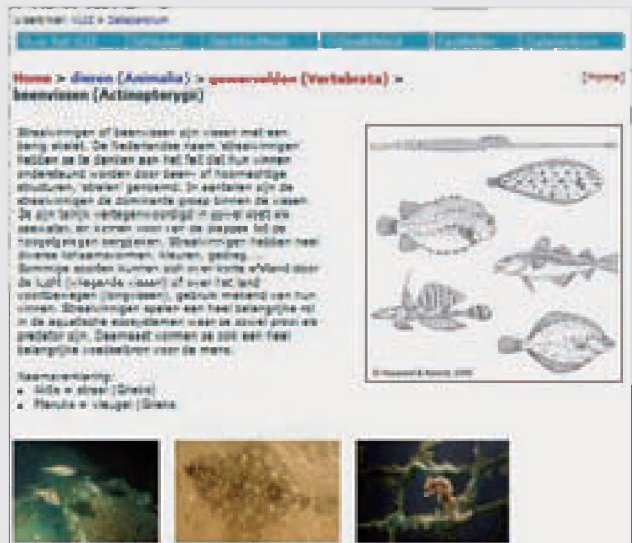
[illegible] > Databankorum

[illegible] | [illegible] | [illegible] | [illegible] | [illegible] | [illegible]

Home > dieren (Animalia) > gewervelden (Vertebrata) > beenvissen (Actinopterygii)

[Home]

Straalvinnigen of beenvissen zijn vissen met een benig skelet. De Nederlandse naam 'straalvinnigen' hebben ze te danken aan het feit dat hun vinnen ondersteund worden door been- of hoornachtige structuren, 'stralen' genoemd. In aantallen zijn de straalvinnigen de dominante groep binnen de vissen. Ze zijn talrijk vertegenwoordigd in zowel zoet als zeewater, en komen voor van de poolzeeën tot de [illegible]. Straalvinnigen hebben heel diverse lichaamsvormen, kleuren, gedrag. Sommige soorten kunnen zich over korte afstand door de lucht (vliegende vissen) of over het land voortbewegen (springers), gebruik makend van hun vinnen. Straalvinnigen spelen een heel belangrijke rol in de aquatische ecosystemen waar ze zowel prooi als predator zijn. Daarnaast vormen ze ook een heel belangrijke voedselbron voor de mens.

Naamverklaring:
• Aktis = straal (Grieks)
• Pteryks = vleugel (Grieks)

© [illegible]